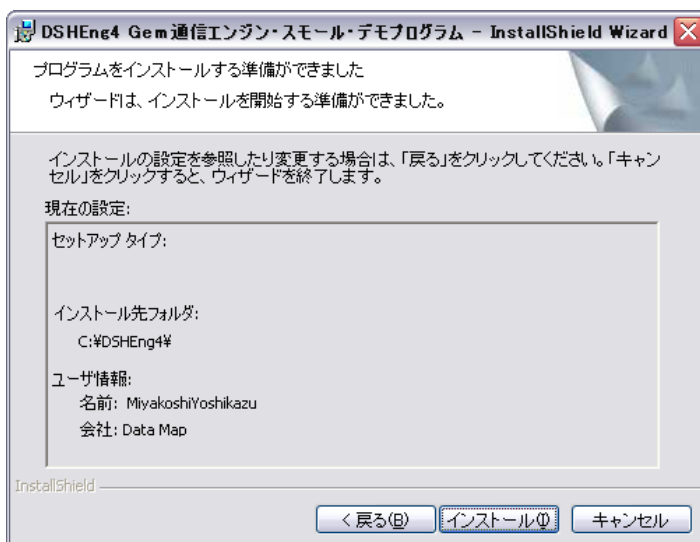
DSHEng4 Gem通信エンジン・スモール・デモプログラム - InstallShield Wizard

プログラムをインストールする準備ができました

ウィザードは、インストールを開始する準備ができました。

インストールの設定を参照したり変更する場合は、「戻る」をクリックしてください。「キャンセル」をクリックすると、ウィザードを終了します。

現在の設定:

セットアップ タイプ:

インストール先フォルダ:
C:¥DSHEng4¥

ユーザ情報:
名前: MiyakoshiYoshikazu
会社: Data Map

InstallShield

< 戻る(B) インストール(I) キャンセル